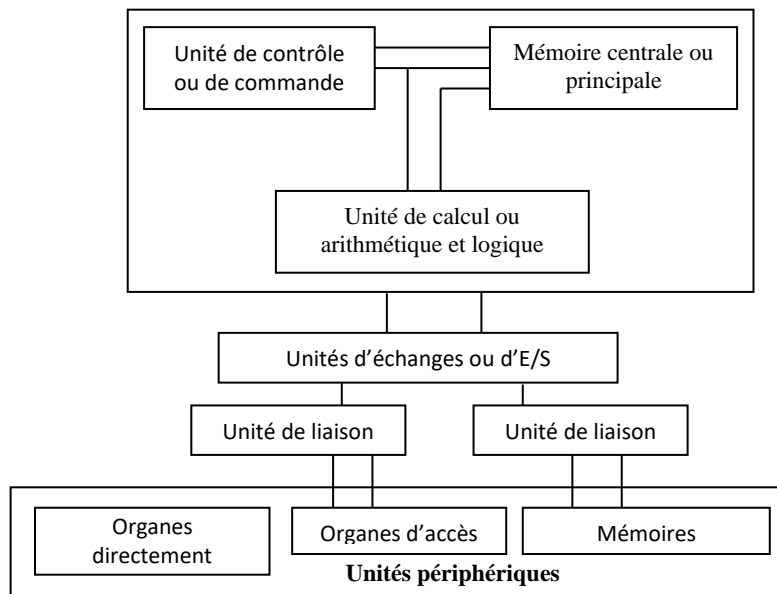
Unité de contrôle ou de commande

Mémoire centrale ou principale

Unité de calcul ou arithmétique et logique

Unités d'échanges ou d'E/S

Unité de liaison

Unité de liaison

Organes directement

Organes d'accès

Mémoires

**Unités périphériques**